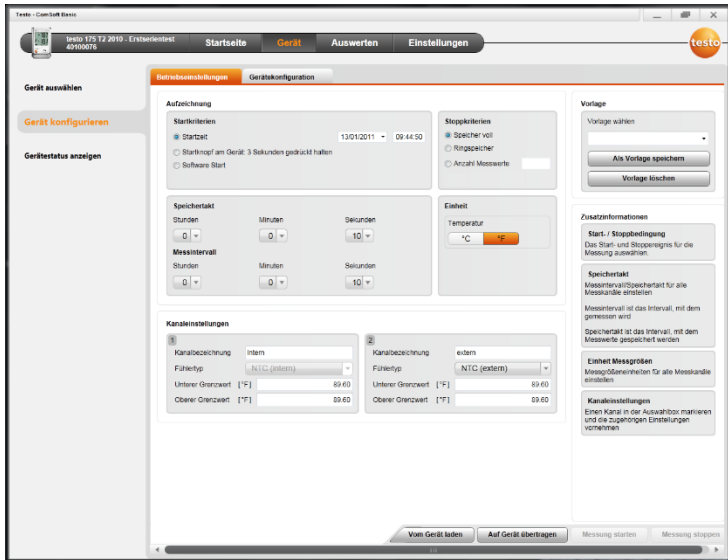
Testo - ComSoft Basic

testo 175 T2 2010 - Erstserientest
40100076

Startseite | Gerät | Auswerten | Einstellungen

testo

Gerät auswählen

Gerät konfigurieren

Gerätestatus anzeigen

Betriebseinstellungen | Gerätekonfiguration

Aufzeichnung

Startkriterien
Startzeit 13/01/2011 09:44:50
Startknopf am Gerät 3 Sekunden gedrückt halten
Software Start

Stoppkriterien
Speicher voll
Ringspeicher
Anzahl Messwerte

Speichertakt
Stunden 0
Minuten 0
Sekunden 10

Messintervall
Stunden 0
Minuten 0
Sekunden 10

Einheit
Temperatur
°C °F

Kanaleinstellungen

1
Kanalbezeichnung Intern
Fühlertyp NTC (intern)
Unterer Grenzwert [°F] 89.60
Oberer Grenzwert [°F] 89.60

2
Kanalbezeichnung extern
Fühlertyp NTC (extern)
Unterer Grenzwert [°F] 89.60
Oberer Grenzwert [°F] 89.60

Vorlage
Vorlage wählen
Als Vorlage speichern
Vorlage löschen

Zusatzinformationen

Start- / Stoppbedingung
Das Start- und Stoppereignis für die Messung auswählen.

Speichertakt
Messintervall/Speichertakt für alle Messkanäle einstellen

Messintervall ist das Intervall, mit dem gemessen wird

Speichertakt ist das Intervall, mit dem Messwerte gespeichert werden

Einheit Messgrößen
Messgrößeneinheiten für alle Messkanäle einstellen

Kanaleinstellungen
Einen Kanal in der Auswahlbox markieren und die zugehörigen Einstellungen vornehmen

Vom Gerät laden | Auf Gerät übertragen | Messung starten | Messung stoppen